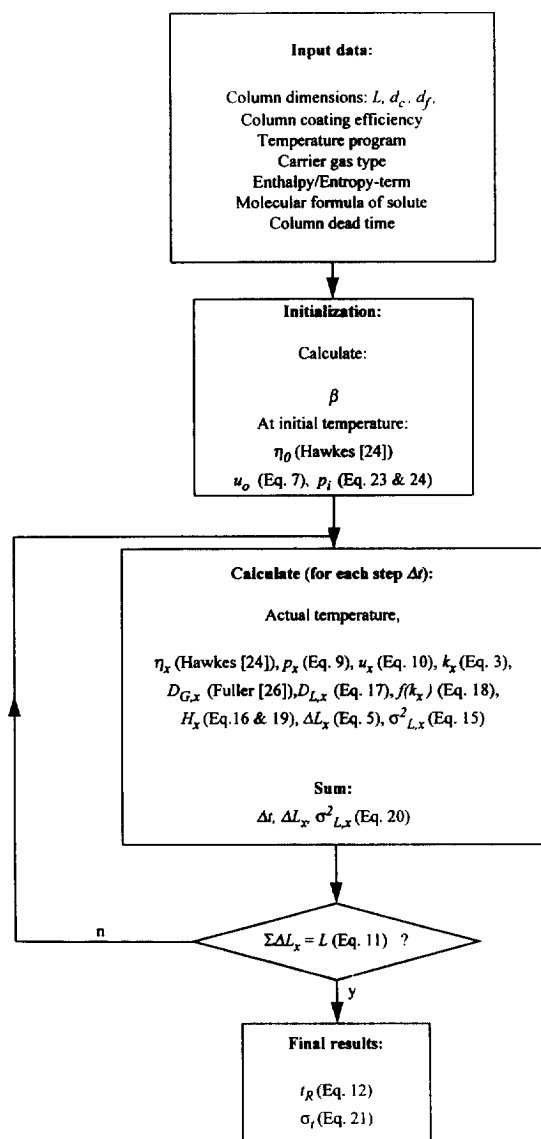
**Input data:**

Column dimensions: $L$, $d_c$, $d_f$.
Column coating efficiency
Temperature program
Carrier gas type
Enthalpy/Entropy-term
Molecular formula of solute
Column dead time

**Initialization:**

Calculate:

$\beta$

At initial temperature:

$\eta_0$ (Hawkes [24])

$u_o$ (Eq. 7), $p_i$ (Eq. 23 & 24)

**Calculate (for each step $\Delta t$):**

Actual temperature,

$\eta_x$ (Hawkes [24]), $p_x$ (Eq. 9), $u_x$ (Eq. 10), $k_x$ (Eq. 3), $D_{G,x}$ (Fuller [26]), $D_{L,x}$ (Eq. 17), $f(k_x)$ (Eq. 18), $H_x$ (Eq.16 & 19), $\Delta L_x$ (Eq. 5), $\sigma^2_{L,x}$ (Eq. 15)

**Sum:**

$\Delta t$, $\Delta L_x$, $\sigma^2_{L,x}$ (Eq. 20)

n

$\Sigma \Delta L_x = L$ (Eq. 11) ?

y

**Final results:**

$t_R$ (Eq. 12)

$\sigma_t$ (Eq. 21)